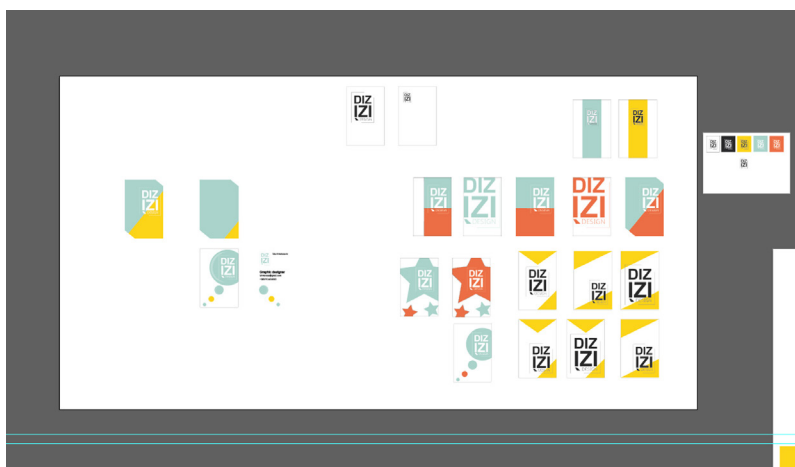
DIZ
IZI

DIZ
IZI

DIZ
IZI

DIZ
IZI

DIZ
IZI

DIZ
IZI

DIZ
IZI

DIZ
IZI

DIZ
IZI

DIZ
IZI

Graphic designer

DIZ
IZI

DIZ
IZI

DIZ
IZI

DIZ
IZI

DIZ
IZI

DIZ
IZI

DIZ
IZI

DIZ
IZI

DIZ
IZI

DIZ
IZI

DIZ
IZI

DIZ
IZI

DIZ
IZI

DIZ
IZI

DIZ
IZI

DIZ
IZI

DIZ
IZI

DIZ
IZI